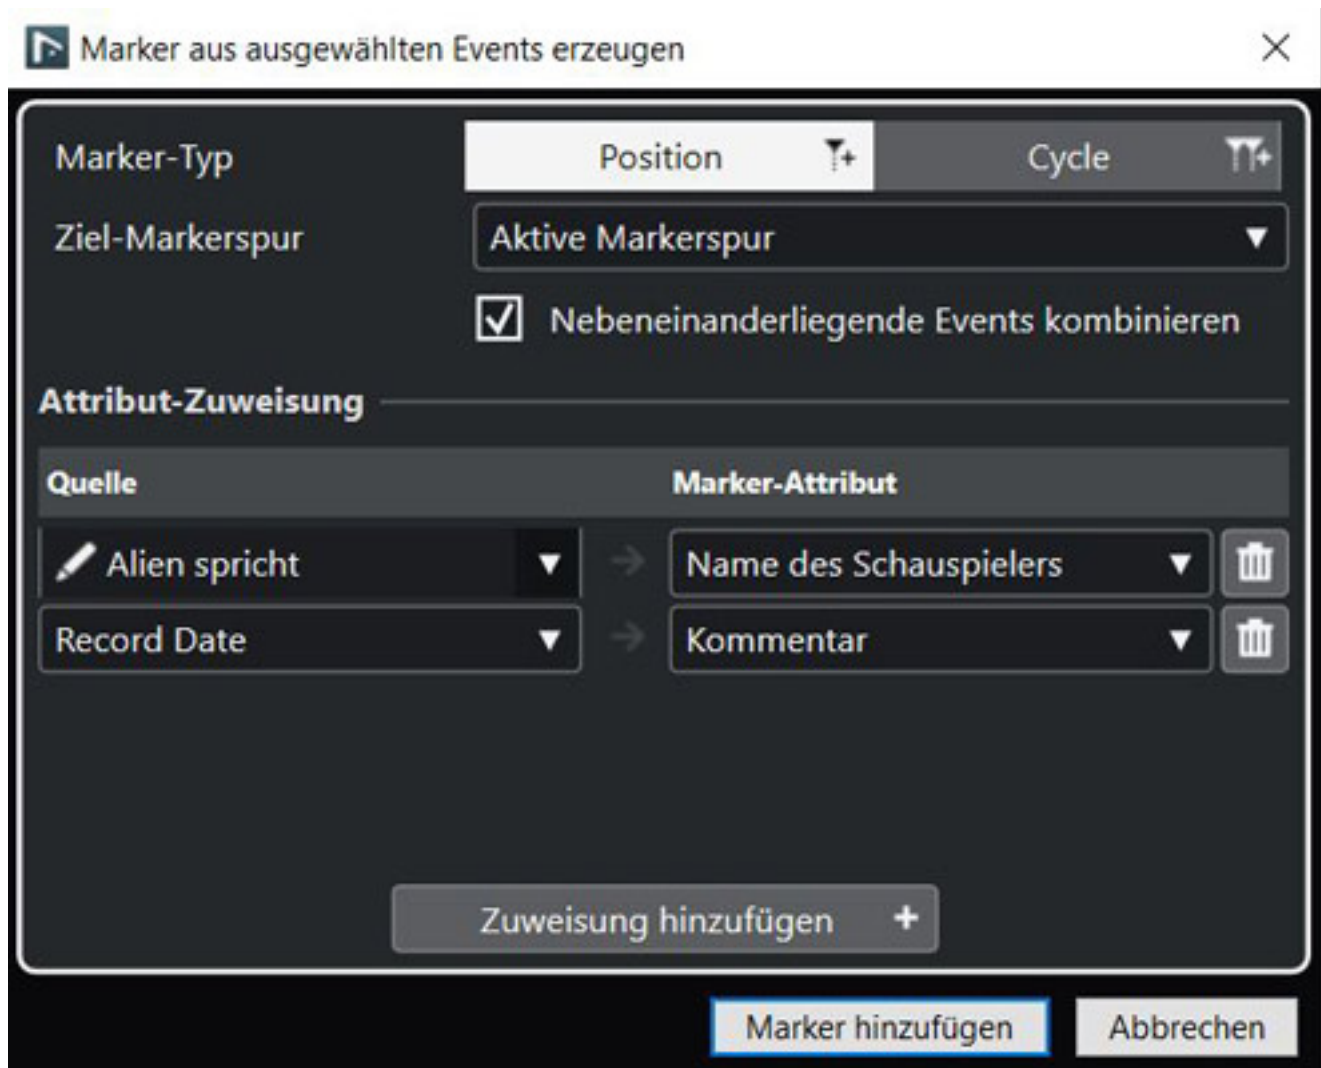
Marker aus ausgewählten Events erzeugen

Marker-Typ
Position
Cycle

Ziel-Markerspur
Aktive Markerspur

Nebeneinanderliegende Events kombinieren

Attribut-Zuweisung

| Quelle | Marker-Attribut |
|---|---|
| Alien spricht | Name des Schauspielers |
| Record Date | Kommentar |

Zuweisung hinzufügen +

Marker hinzufügen
Abbrechen